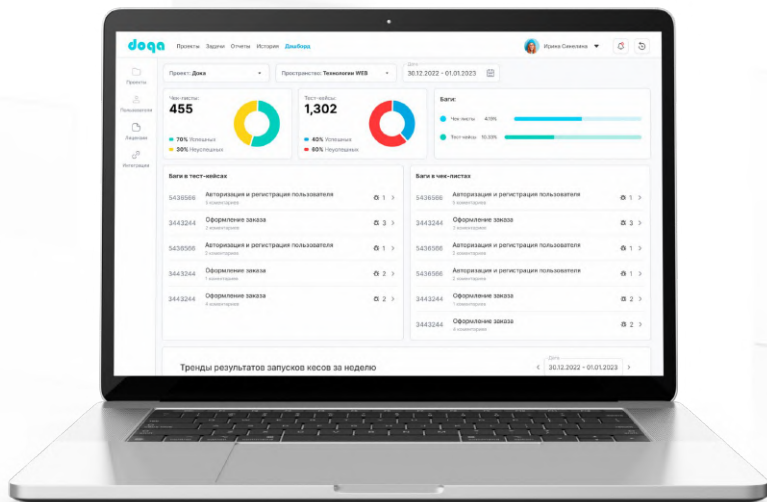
doqa Проекты Задачи Отчеты История Дашборд

Ирина Синелина

Проекты
Пользователи
Задачи
Интеграции

Проект: Дока
Пространство: Технологии WEB
Дата
30.12.2022 - 01.01.2023

Чек-листы:
455
70% Успешных
30% Неуспешных

Тест-кейсы:
1,302
40% Успешных
60% Неуспешных

Баги:
Чек-листы 4.0%
Тест-кейсы 10.0%

Баги в тест-кейсах
5436566 Авторизация и регистрация пользователя 5 комментариев 1
3443244 Оформление заказа 2 комментария 3
5436566 Авторизация и регистрация пользователя 2 комментария 1
3443244 Оформление заказа 1 комментарий 2
3443244 Оформление заказа 4 комментария 2

Баги в чек-листах
5436566 Авторизация и регистрация пользователя 5 комментариев 1
3443244 Оформление заказа 2 комментария 1
5436566 Авторизация и регистрация пользователя 2 комментария 1
5436566 Авторизация и регистрация пользователя 2 комментария 1
3443244 Оформление заказа 1 комментарий
3443244 Оформление заказа 4 комментария 2

Тренды результатов запусков кесов за неделю
Дата
30.12.2022 - 01.01.2023